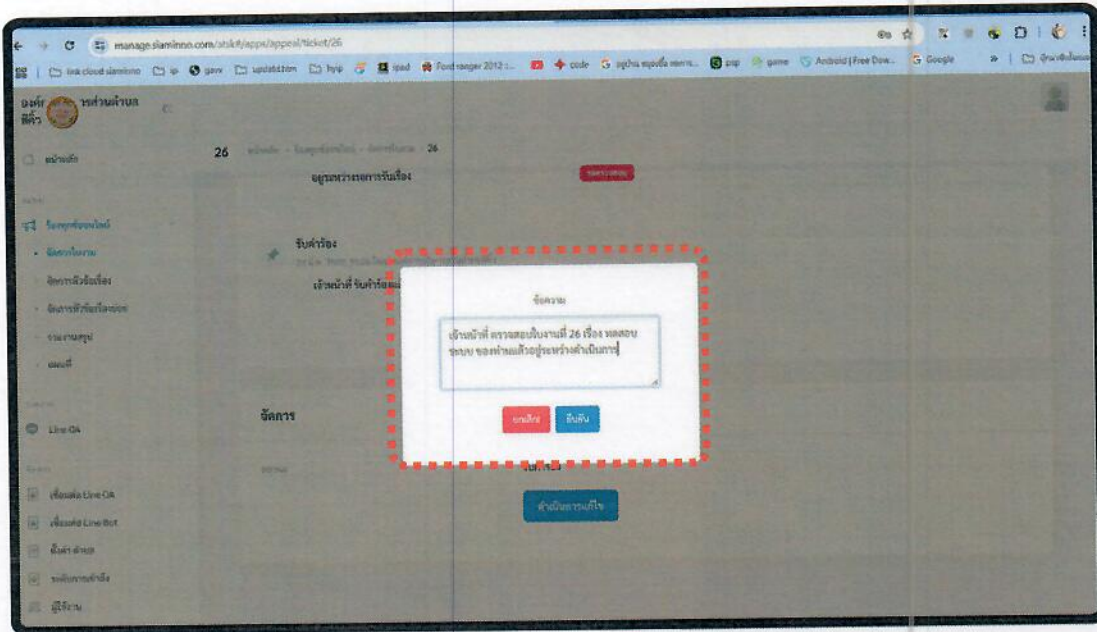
manage.siaminno.com/atsk#/apps/appeal/ticket/26

line.cloud.siaminno | ip | gavx | updatebtm | hyip | ipad | Ford ranger 2012 ... | code | Google | game | Android | Free Dow... | Google

องค์การบริหารส่วนตำบล

หน้าหลัก

26

อยู่ระหว่างรอการรับเรื่อง

ร้องทุกข์ออนไลน์

จัดการใบงาน

จัดการหัวข้อเรื่อง

จัดการหัวข้อเรื่องย่อย

รายงานสรุป

ผลลัพธ์

รับคำร้อง

เจ้าหน้าที่ รับคำร้องแล้ว

Line OA

เชื่อมต่อ Line OA

เชื่อมต่อ Line Bot

ตั้งค่า ต่างๆ

ระดับการเข้าถึง

ผู้ใช้งาน

จัดการ

ข้อความ

เจ้าหน้าที่ ตรวจสอบใบงานที่ 26 เรื่อง ทดสอบระบบ ของท่านแล้วอยู่ระหว่างดำเนินการ

ยกเลิก

ยืนยัน

ดำเนินการแก้ไข